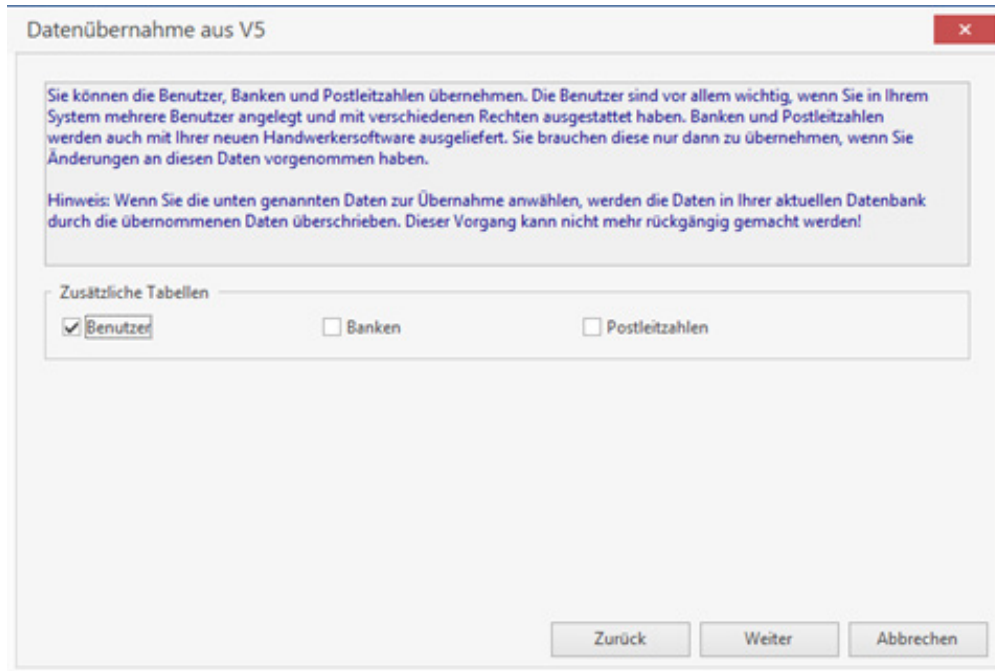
Datenübernahme aus V5

×

Sie können die Benutzer, Banken und Postleitzahlen übernehmen. Die Benutzer sind vor allem wichtig, wenn Sie in Ihrem System mehrere Benutzer angelegt und mit verschiedenen Rechten ausgestattet haben. Banken und Postleitzahlen werden auch mit Ihrer neuen Handwerkersoftware ausgeliefert. Sie brauchen diese nur dann zu übernehmen, wenn Sie Änderungen an diesen Daten vorgenommen haben.

Hinweis: Wenn Sie die unten genannten Daten zur Übernahme anwählen, werden die Daten in Ihrer aktuellen Datenbank durch die übernommenen Daten überschrieben. Dieser Vorgang kann nicht mehr rückgängig gemacht werden!

Zusätzliche Tabellen

Benutzer

Banken

Postleitzahlen

Zurück

Weiter

Abbrechen